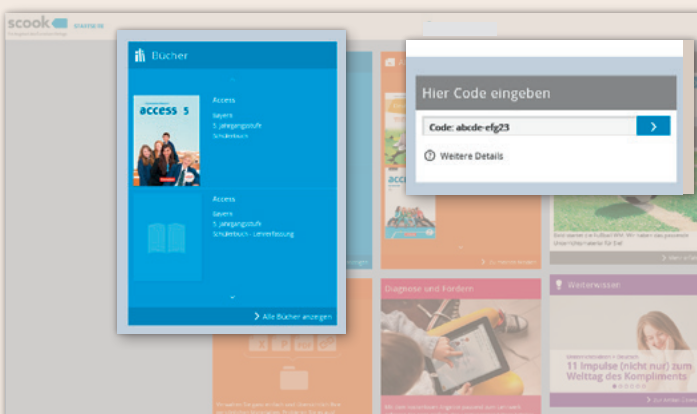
scook

Bücher

access 5

Access
Bayern
5. Jahrgangsstufe
Schülerbuch

Access
Bayern
5. Jahrgangsstufe
Schülerbuch - Lehrerfassung

Alle Bücher anzeigen

Hier Code eingeben

Code: abcde-efg23

Weitere Details

Diagnose und Fördern

Weiterwissen

11 Impulse (nicht nur) zum Welttag des Kompliments